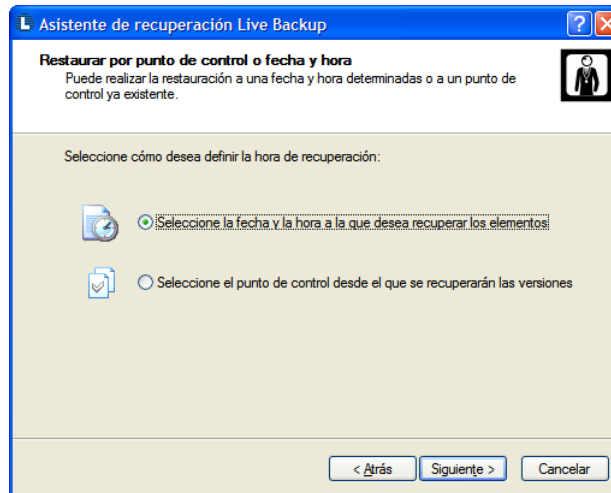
L Asistente de recuperación Live Backup

Restaurar por punto de control o fecha y hora
Puede realizar la restauración a una fecha y hora determinadas o a un punto de control ya existente.

Seleccione cómo desea definir la hora de recuperación:

Seleccione la fecha y la hora a la que desea recuperar los elementos

Seleccione el punto de control desde el que se recuperarán las versiones

< Atrás | Siguiente > | Cancelar